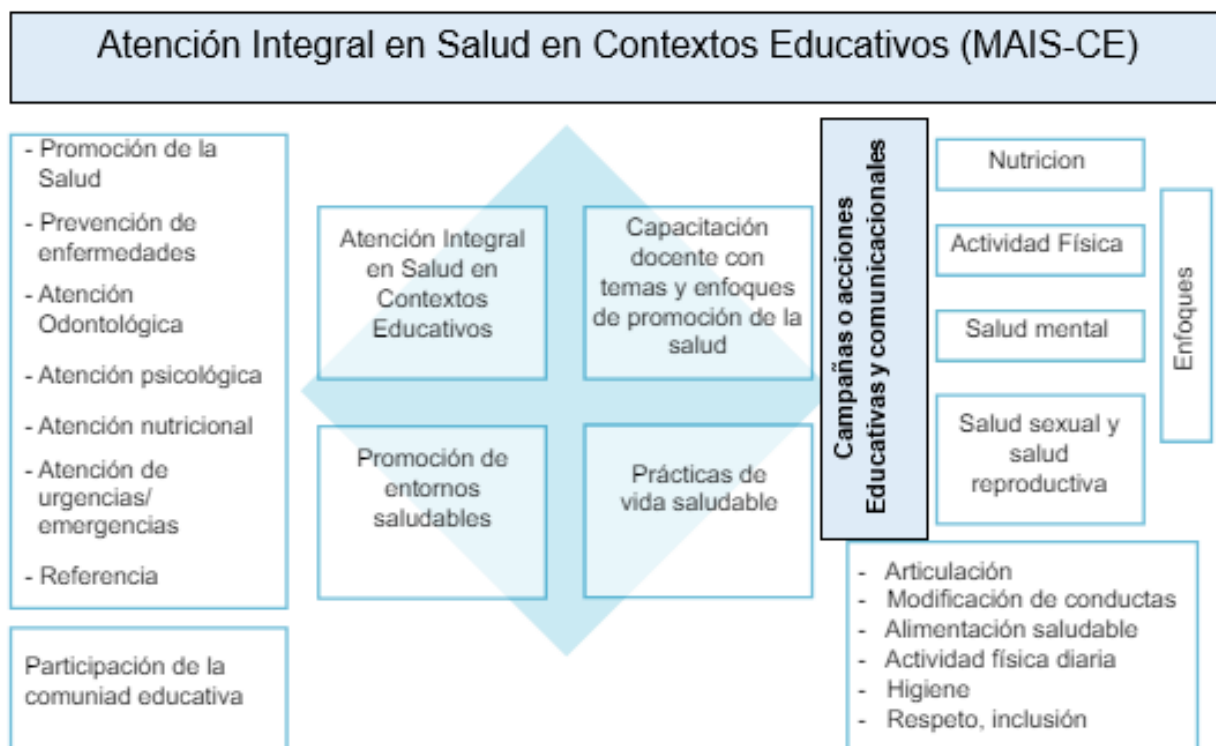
Atención Integral en Salud en Contextos Educativos (MAIS-CE)

- Promoción de la Salud
- Prevención de enfermedades
- Atención Odontológica
- Atención psicológica
- Atención nutricional
- Atención de urgencias/ emergencias
- Referencia

Participación de la comuniad educativa

Atención Integral en Salud en Contextos Educativos

Capacitación docente con temas y enfoques de promoción de la salud

Promoción de entornos saludables

Prácticas de vida saludable

Campañas o acciones Educativas y comunicacionales

Nutricion

Actividad Física

Salud mental

Salud sexual y salud reproductiva

Enfoques

- Articulación
- Modificación de conductas
- Alimentación saludable
- Actividad física diaria
- Higiene
- Respeto, inclusión